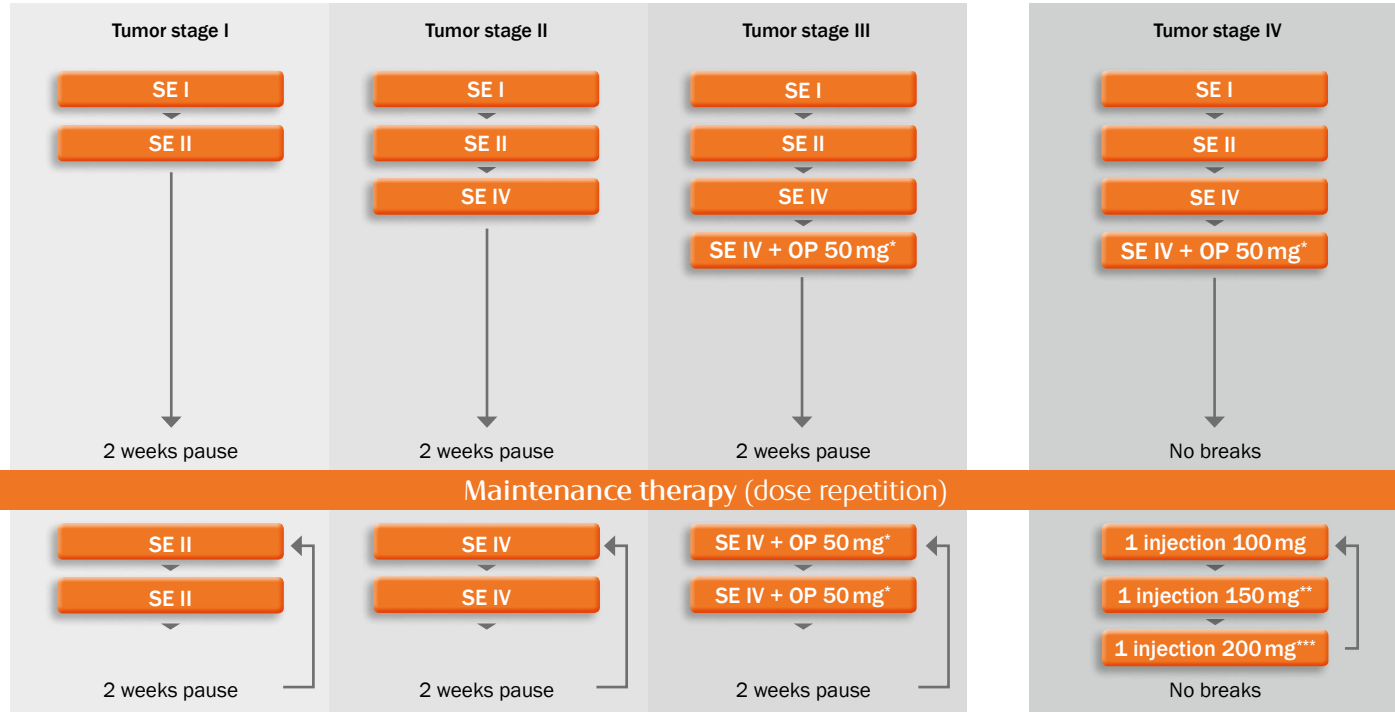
Tumor stage I

SE I

SE II

2 weeks pause

Tumor stage II

SE I

SE II

SE IV

2 weeks pause

Tumor stage III

SE I

SE II

SE IV

SE IV + OP 50 mg*

2 weeks pause

Tumor stage IV

SE I

SE II

SE IV

SE IV + OP 50 mg*

No breaks

Maintenance therapy (dose repetition)

SE II

SE II

2 weeks pause

SE IV

SE IV

2 weeks pause

SE IV + OP 50 mg*

SE IV + OP 50 mg*

2 weeks pause

1 injection 100 mg

1 injection 150 mg**

1 injection 200 mg***

No breaks